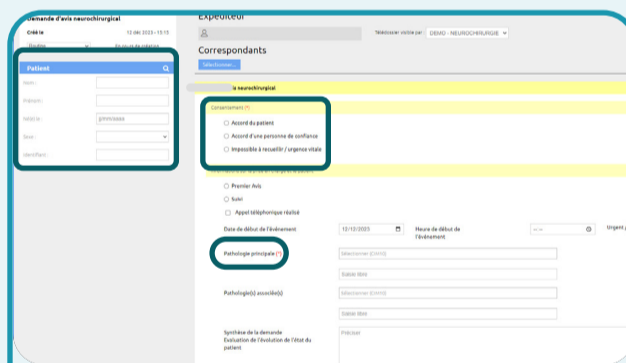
Demande d'avis neurochirurgical
Créé le
13 déc 2023 - 15:15
Priorité
En cours de création

Patient
Nom :
Prénom :
Né(e) le :
jj/mm/aaaa
Sexe :
Identifiant :

Expéditeur
Téléexpert visible par
DEMO - NEUROCHIRURGIE

Correspondants
Sélectionner...

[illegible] neurochirurgical

Consentement (*)
Accord du patient
Accord d'une personne de confiance
Impossible à recueillir / urgence vitale

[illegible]
Premier Avis
Suivi
Appel téléphonique réalisé

Date de début de l'événement
12/12/2023
Heure de début de l'événement
--:--
Urgent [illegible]

Pathologie principale (*)
Sélectionner (CIM10)
Saisie libre

Pathologie(s) associée(s)
Sélectionner (CIM10)
Saisie libre

Synthèse de la demande
Evaluation de l'évolution de l'état du patient
Préciser